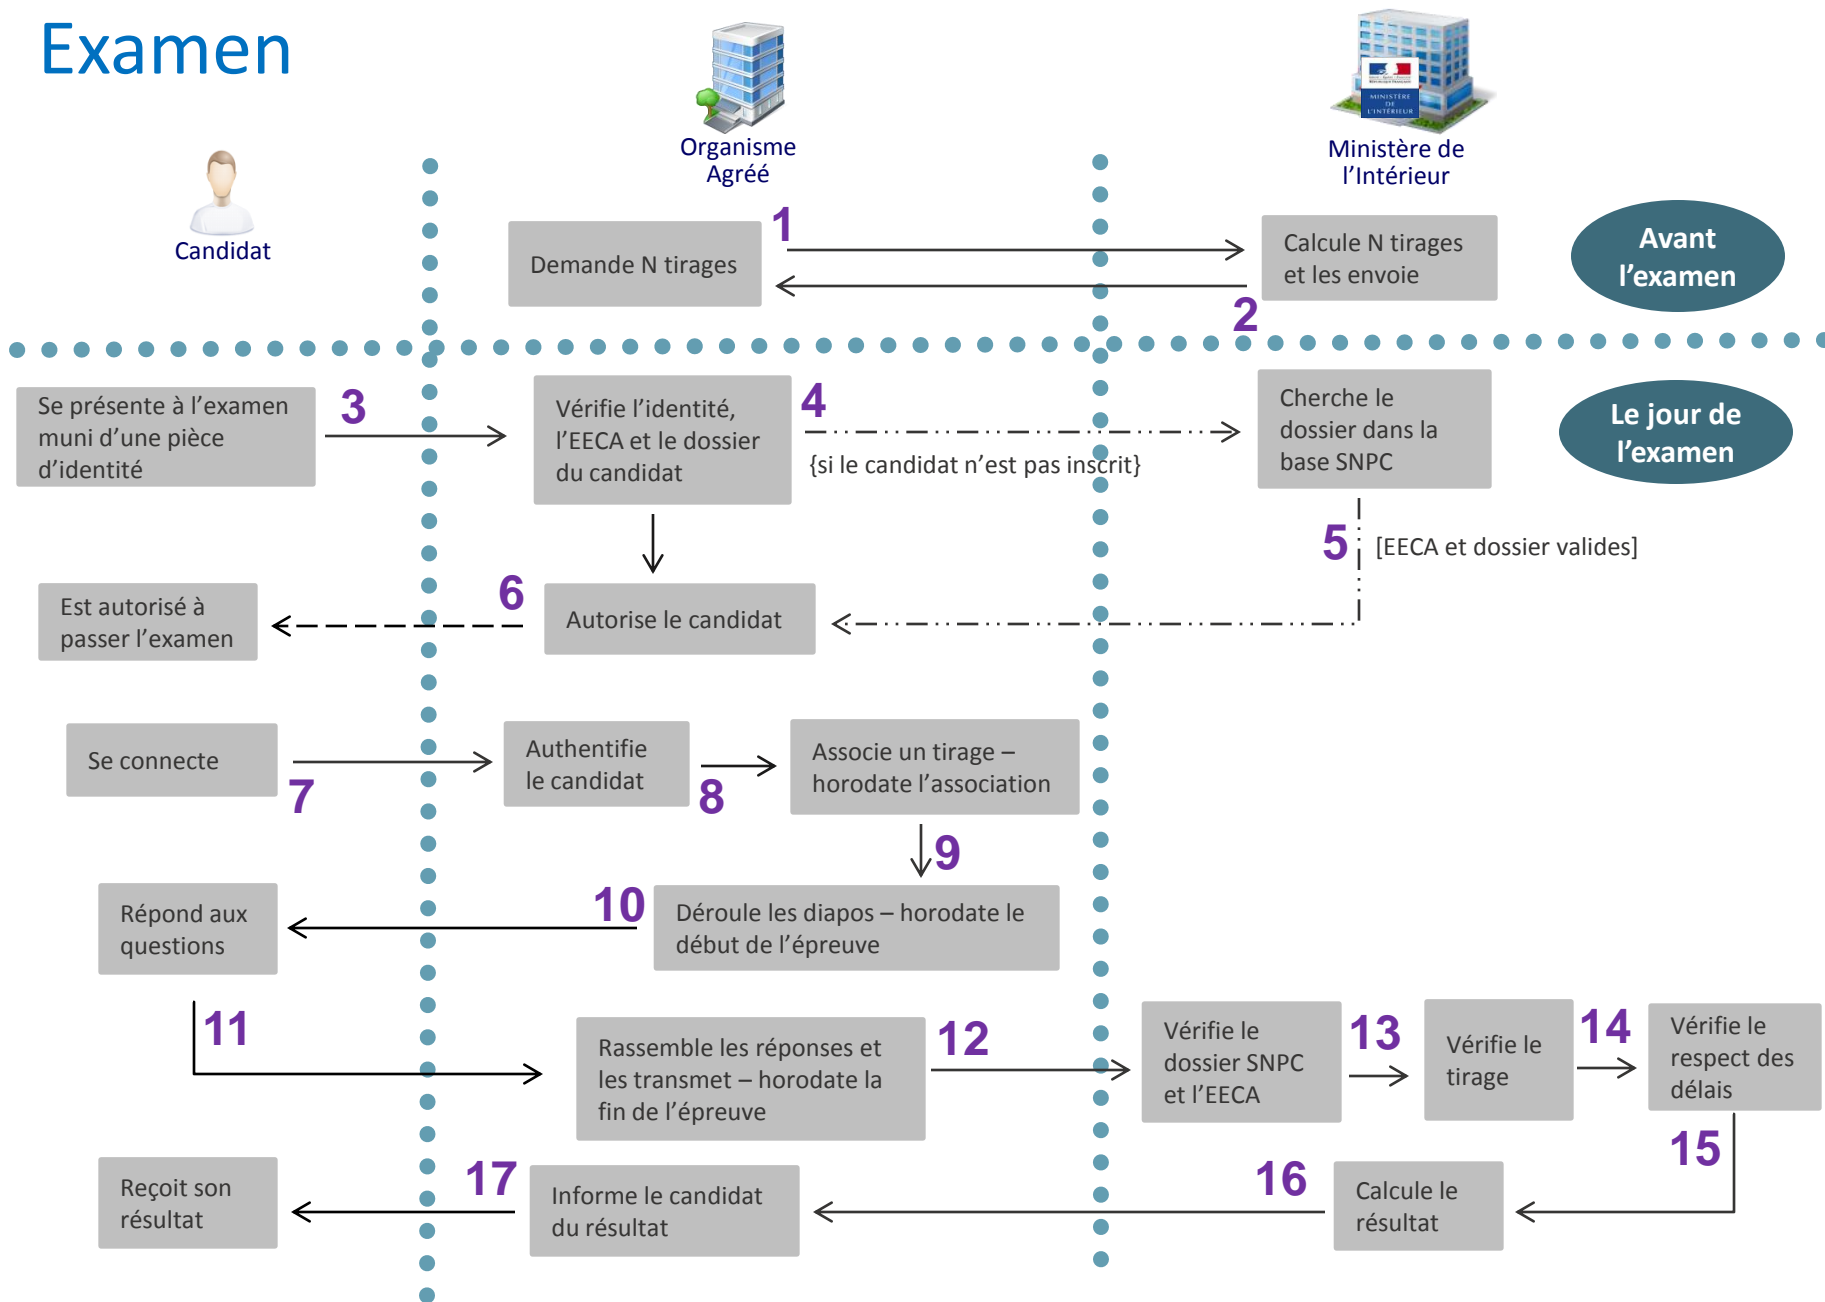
Examen

Organisme Agréé

Ministère de l'Intérieur

Candidat

1

Demande N tirages

Calcule N tirages et les envoie

2

Avant l'examen

Se présente à l'examen muni d'une pièce d'identité

3

Vérifie l'identité, l'EECA et le dossier du candidat

4

{si le candidat n'est pas inscrit}

Cherche le dossier dans la base SNPC

Le jour de l'examen

5

[EECA et dossier valides]

Est autorisé à passer l'examen

6

Autorise le candidat

Se connecte

7

Authentifie le candidat

8

Associe un tirage – horodate l'association

9

Répond aux questions

10

Déroule les diapos – horodate le début de l'épreuve

11

Rassemble les réponses et les transmet – horodate la fin de l'épreuve

12

Vérifie le dossier SNPC et l'EECA

13

Vérifie le tirage

14

Vérifie le respect des délais

15

Reçoit son résultat

17

Informe le candidat du résultat

16

Calcule le résultat